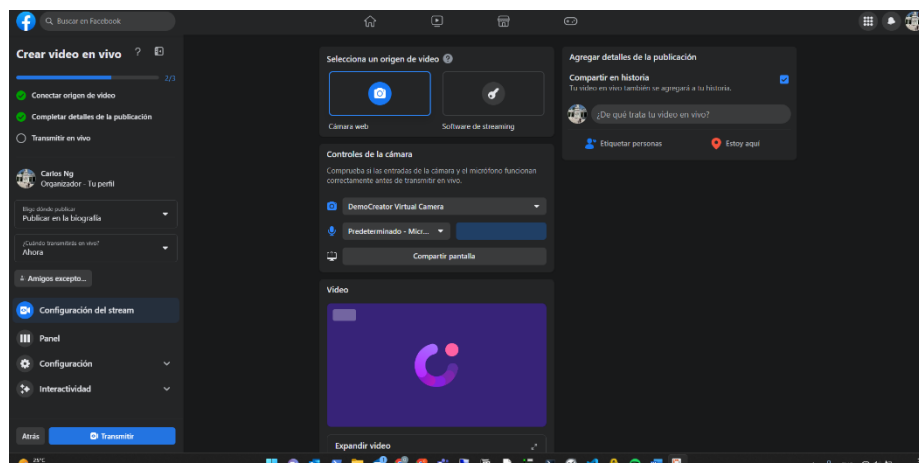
Buscar en Facebook

Crear video en vivo

2/3

Conectar origen de video

Completar detalles de la publicación

Transmitir en vivo

Carlos Ng
Organizador · Tu perfil

Elige dónde publicar
Publicar en la biografía

¿Cuándo transmitirás en vivo?
Ahora

Amigos excepto...

Configuración del stream

Panel

Configuración

Interactividad

Atrás

Transmitir

Selecciona un origen de video

Cámara web

Software de streaming

Controles de la cámara

Comprueba si las entradas de la cámara y el micrófono funcionan correctamente antes de transmitir en vivo.

DemoCreator Virtual Camera

Predeterminado - Micr...

Compartir pantalla

Video

Expandir video

Agregar detalles de la publicación

Compartir en historia
Tu video en vivo también se agregará a tu historia.

¿De qué trata tu video en vivo?

Etiquetar personas

Estoy aquí

23°C